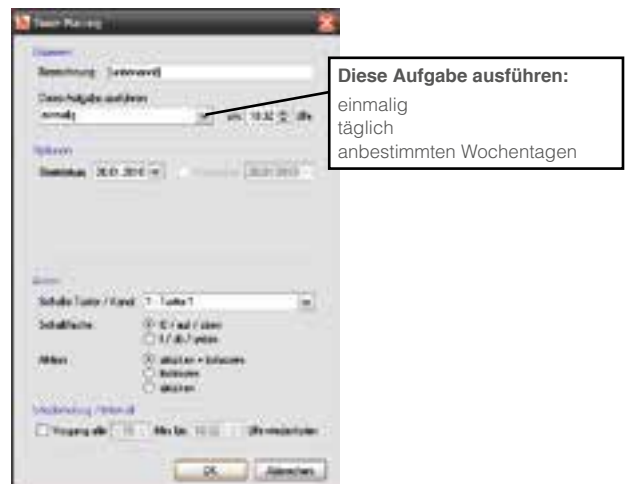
Diese Aufgabe ausführen:
einmalig
täglich
anbestimmten Wochentagen

Neue Planung

Allgemein
Bezeichnung: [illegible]
Diese Aufgabe ausführen
einmalig um 10:32 Uhr

Optionen
Startdatum 26.01.2010

Aktion
Schalte Taster / Kanal: 1 - Taster 1
Schaltfläche
I / auf / oben
0 / ab / unten
Aktion
drücken + loslassen
loslassen
drücken

Wiederholung / Intervall
Vorgang alle 10 Min bis 10:32 Uhr wiederholen

OK
Abbrechen